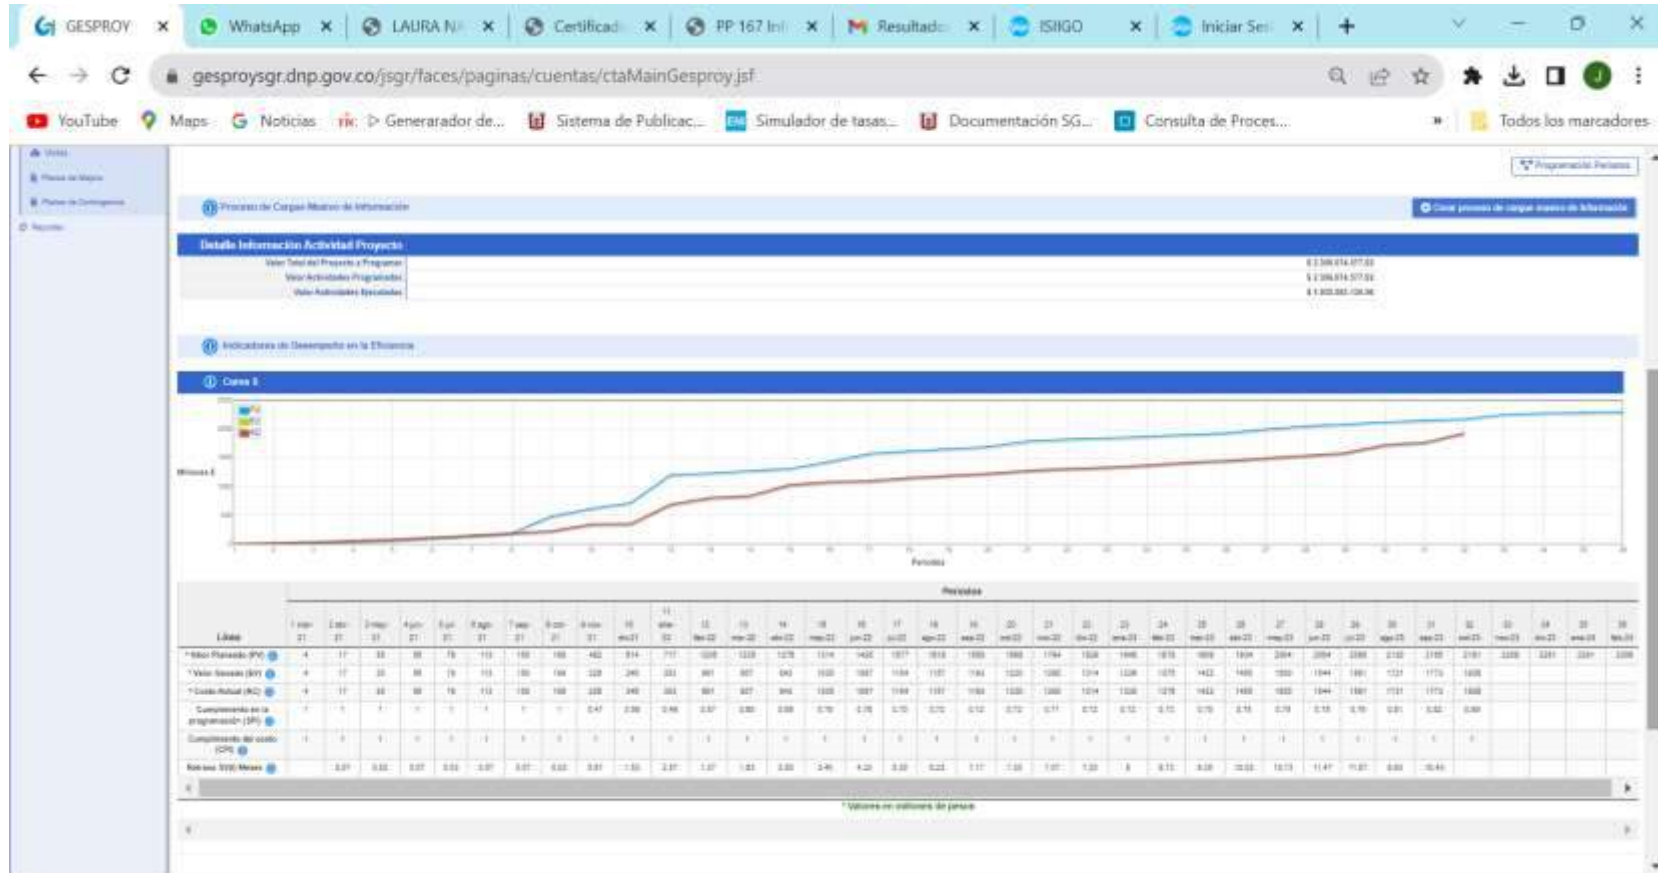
GESPROY × WhatsApp × LAURA N × Certificad × PP 167 In × Resultado × ISIIGO × Iniciar Ses × +

gesproysgr.dnp.gov.co/jsgr/faces/paginas/cuentas/ctaMainGesproy.jsf

YouTube Maps Noticias ▷ Generarador de... Sistema de Publicac... Simulador de tasas... Documentación SG... Consulta de Proces... Todos los marcadores

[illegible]

Proceso de Cargue Masivo de Información

Detalle Información Actividad Proyecto

| Valor Total del Proyecto a Programar | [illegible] |
|---|---|
| Valor Actividades Programadas | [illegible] |
| Valor Actividades Ejecutadas | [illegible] |

Indicadores de Desempeño en la Eficiencia

Curva S

Millones $

Periodos

Periodos

Línea

* Valor Planeado (PV)
* Valor Ganado (EV)
* Costo Actual (AC)
Cumplimiento en la programación (SPI)
Cumplimiento del costo (CPI)
Retraso (SV) Meses

* Valores en millones de pesos